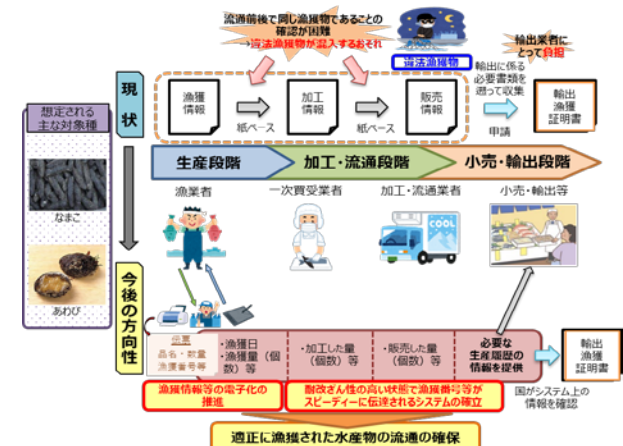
流通前後で同じ漁獲物であることの確認が困難
→違法漁獲物が混入するおそれ

違法漁獲物

輸出業者にとって負担

想定される主な対象種

なまこ

あわび

現状

漁獲情報

紙ベース

加工情報

紙ベース

販売情報

輸出に係る必要書類を遡って収集

申請

輸出漁獲証明書

生産段階

加工・流通段階

小売・輸出段階

漁業者

一次買受業者

加工・流通業者

小売・輸出等

COOL

今後の方向性

漁業者
品名・数量
漁獲番号等

・漁獲日
・漁獲量（個数）等

・加工した量（個数）等

・販売した量（個数）等

必要な生産履歴の情報を提供

輸出漁獲証明書

国がシステム上の情報を確認

漁獲情報等の電子化の推進

耐改ざん性の高い状態で漁獲番号等がスピーディーに伝達されるシステムの確立

適正に漁獲された水産物の流通の確保